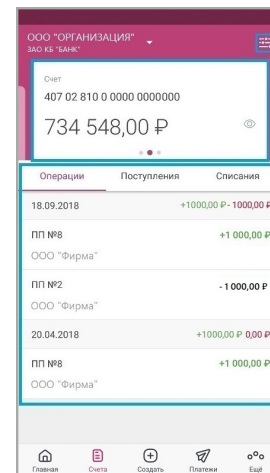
ООО "ОРГАНИЗАЦИЯ"
ЗАО КБ "БАНК"

Счет
407 02 810 0 0000 0000000
734 548,00 ₽

Операции
Поступления
Списания

18.09.2018
+1000,00 ₽ - 1000,00 ₽

ПП №8
+1 000,00 ₽
ООО "Фирма"

ПП №2
- 1 000,00 ₽
ООО "Фирма"

20.04.2018
+1000,00 ₽ 0,00 ₽

ПП №8
+1 000,00 ₽
ООО "Фирма"

Главная
Счета
Создать
Платежи
Ещё